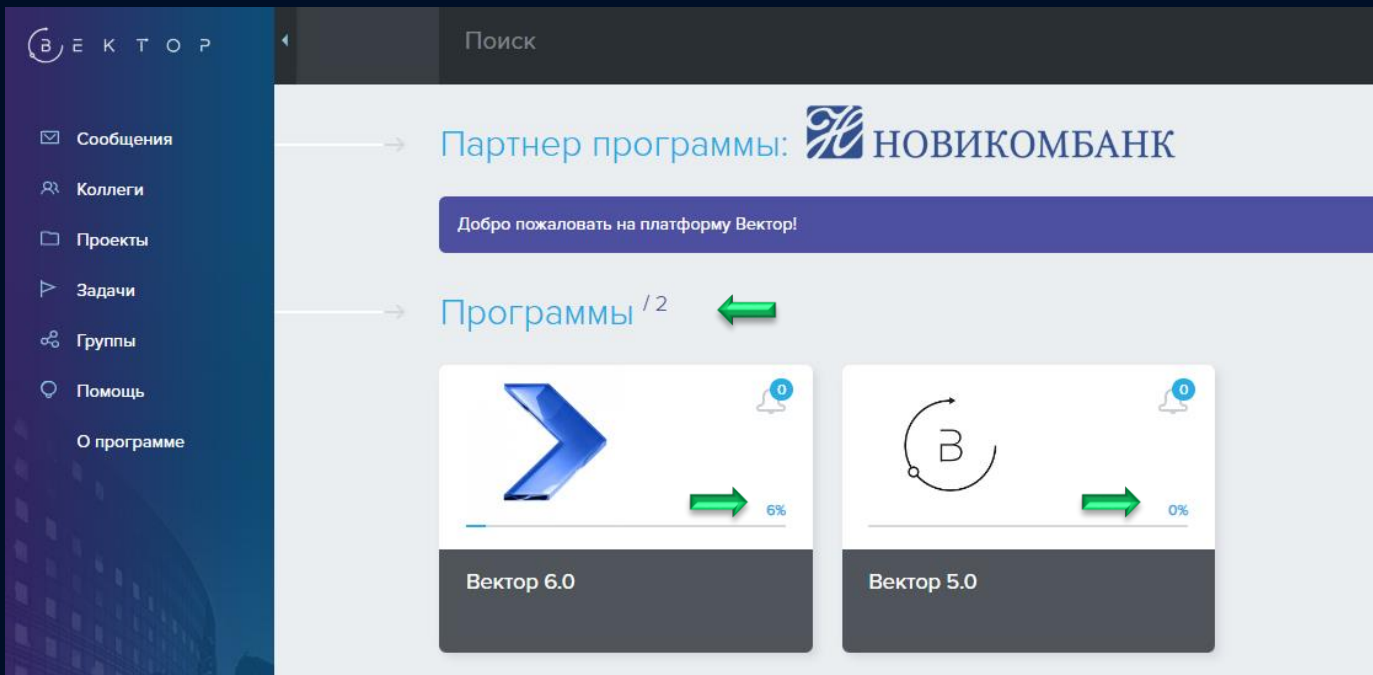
В Е К Т О Р

Поиск

Сообщения
Коллеги
Проекты
Задачи
Группы
Помощь
О программе

Партнер программы: НОВИКОМБАНК

Добро пожаловать на платформу Вектор!

Программы / 2

0
6%
Вектор 6.0

0
В
0%
Вектор 5.0